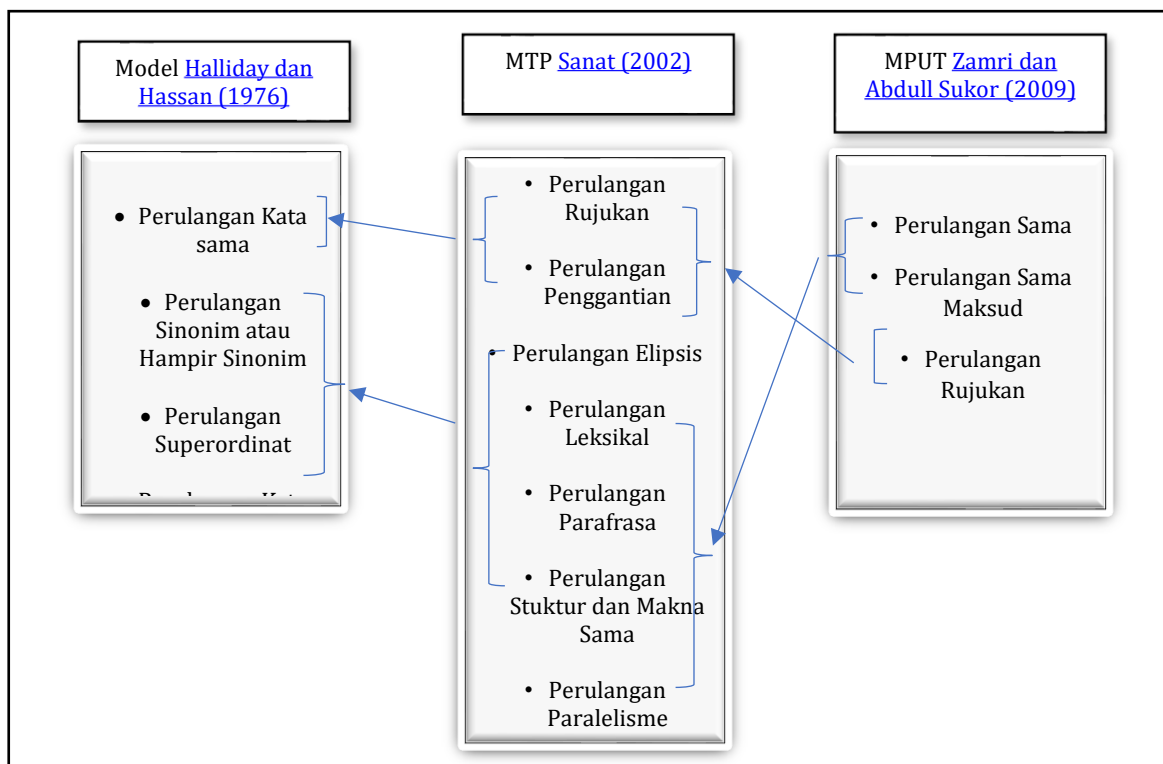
Model Halliday dan Hassan (1976)

MTP Sanat (2002)

MPUT Zamri dan Abdull Sukor (2009)

• Perulangan Kata sama

• Perulangan Sinonim atau Hampir Sinonim

• Perulangan Superordinat

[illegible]

• Perulangan Rujukan

• Perulangan Penggantian

• Perulangan Elipsis

• Perulangan Leksikal

• Perulangan Parafrasa

• Perulangan Stuktur dan Makna Sama

• Perulangan Paralelisme

• Perulangan Sama

• Perulangan Sama Maksud

• Perulangan Rujukan